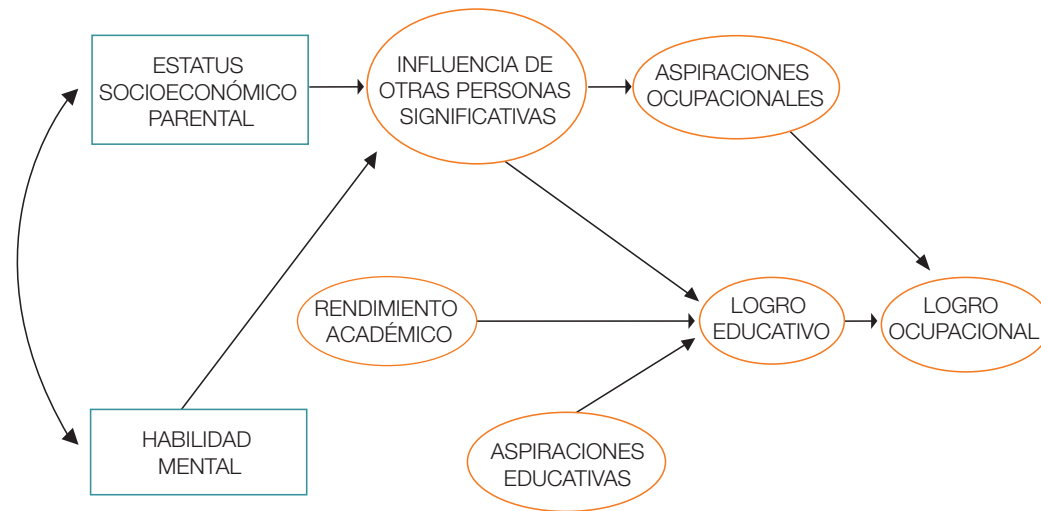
ESTATUS SOCIOECONÓMICO PARENTAL

INFLUENCIA DE OTRAS PERSONAS SIGNIFICATIVAS

ASPIRACIONES OCUPACIONALES

RENDIMIENTO ACADÉMICO

LOGRO EDUCATIVO

LOGRO OCUPACIONAL

HABILIDAD MENTAL

ASPIRACIONES EDUCATIVAS